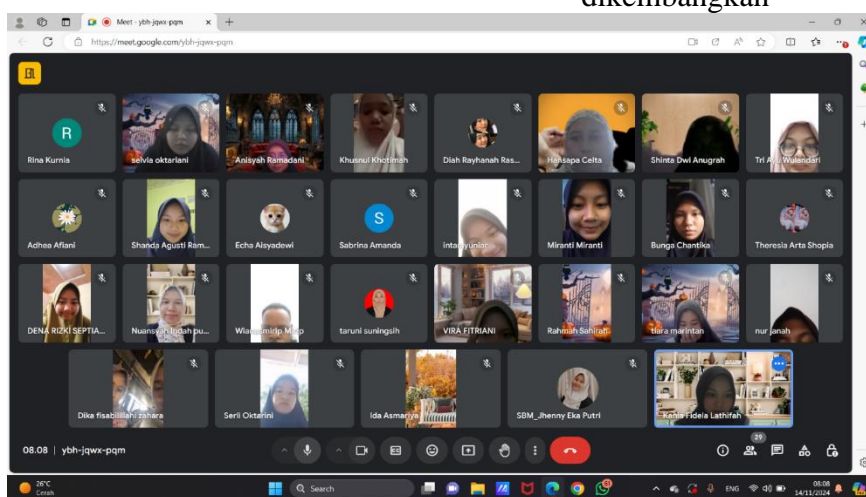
dikembangkan

Meet - ybh-jqwx-pqm

https://meet.google.com/ybh-jqwx-pqm

Rina Kurnia
selvia oktariani
Anisyah Ramadani
Khusnul Khotimah
Diah Rayhanah Ras...
Hensapa Celta
Shinta Dwi Anugrah
Tri Ayu Wulandari

Adhea Afiani
Shanda Agusti Ram...
Echa Aisyadewi
Sabrina Amanda
intan yuniar
Miranti Miranti
Bunga Chantika
Theresia Arta Shopia

DENA RIZKI SEPTIA...
Nuansyah Indah pu...
Wia mirip Mitp
taruni suningsih
VIRA FITRIANI
Rahmah Sahirah
tiara marintan
nur janah

Dika fisabilillahi zahara
Serli Oktarini
Ida Asmariya
SBM_Jhenny Eka Putri
Kania Fidela Lathifah

08.08 | ybh-jqwx-pqm

29

26°C
Cerah

Search

ENG
08.08
14/11/2024